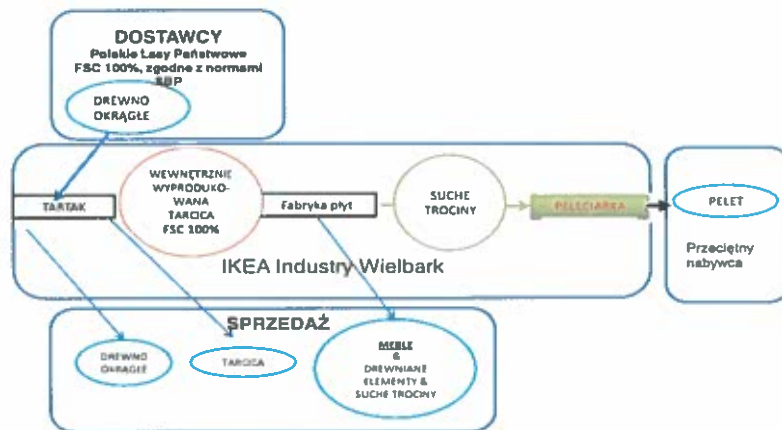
DOSTAWCY
Polskie Lasy Państwowe
FSC 100%, zgodne z normami
SBP

DREWNO
OKRĄGŁE

TARTAK

WEWNĘTRZNIE
WYPRODUKOWANA
TARCICA
FSC 100%

Fabryka płyt

SUCHE
TROCINY

PELECIARKA

PELET

Przeciętny
nabywca

IKEA Industry Wielbark

SPRZEDAŻ

DREWNO
OKRĄGŁE

TARCICA

MEBLE
&
DREWNIANE
ELEMENTY &
SUCHE TROCINY